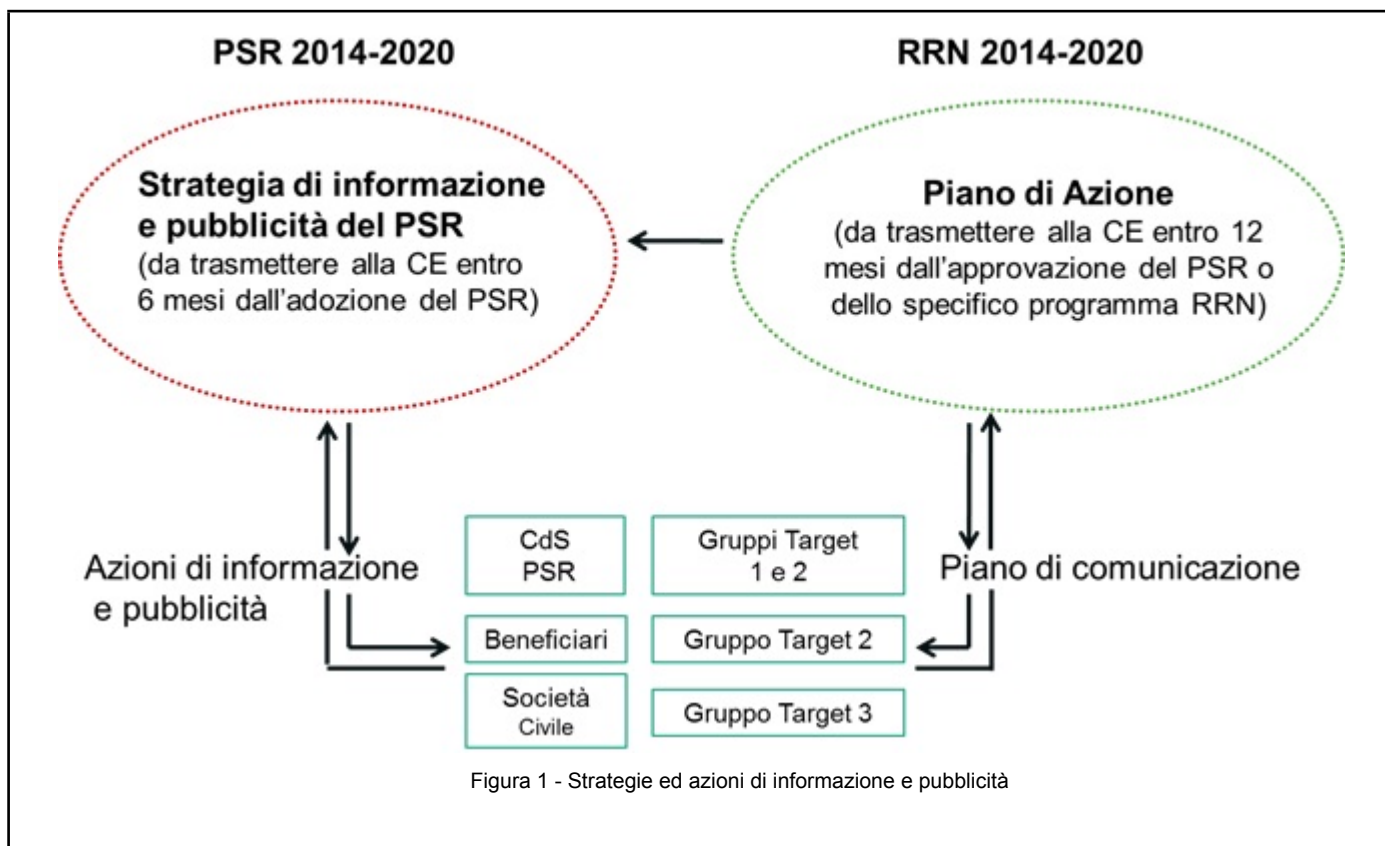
PSR 2014-2020

RRN 2014-2020

Strategia di informazione e pubblicità del PSR
(da trasmettere alla CE entro 6 mesi dall'adozione del PSR)

Piano di Azione
(da trasmettere alla CE entro 12 mesi dall'approvazione del PSR o dello specifico programma RRN)

Azioni di informazione e pubblicità

CdS PSR

Gruppi Target 1 e 2

Piano di comunicazione

Beneficiari

Gruppo Target 2

Società Civile

Gruppo Target 3

Figura 1 - Strategie ed azioni di informazione e pubblicità